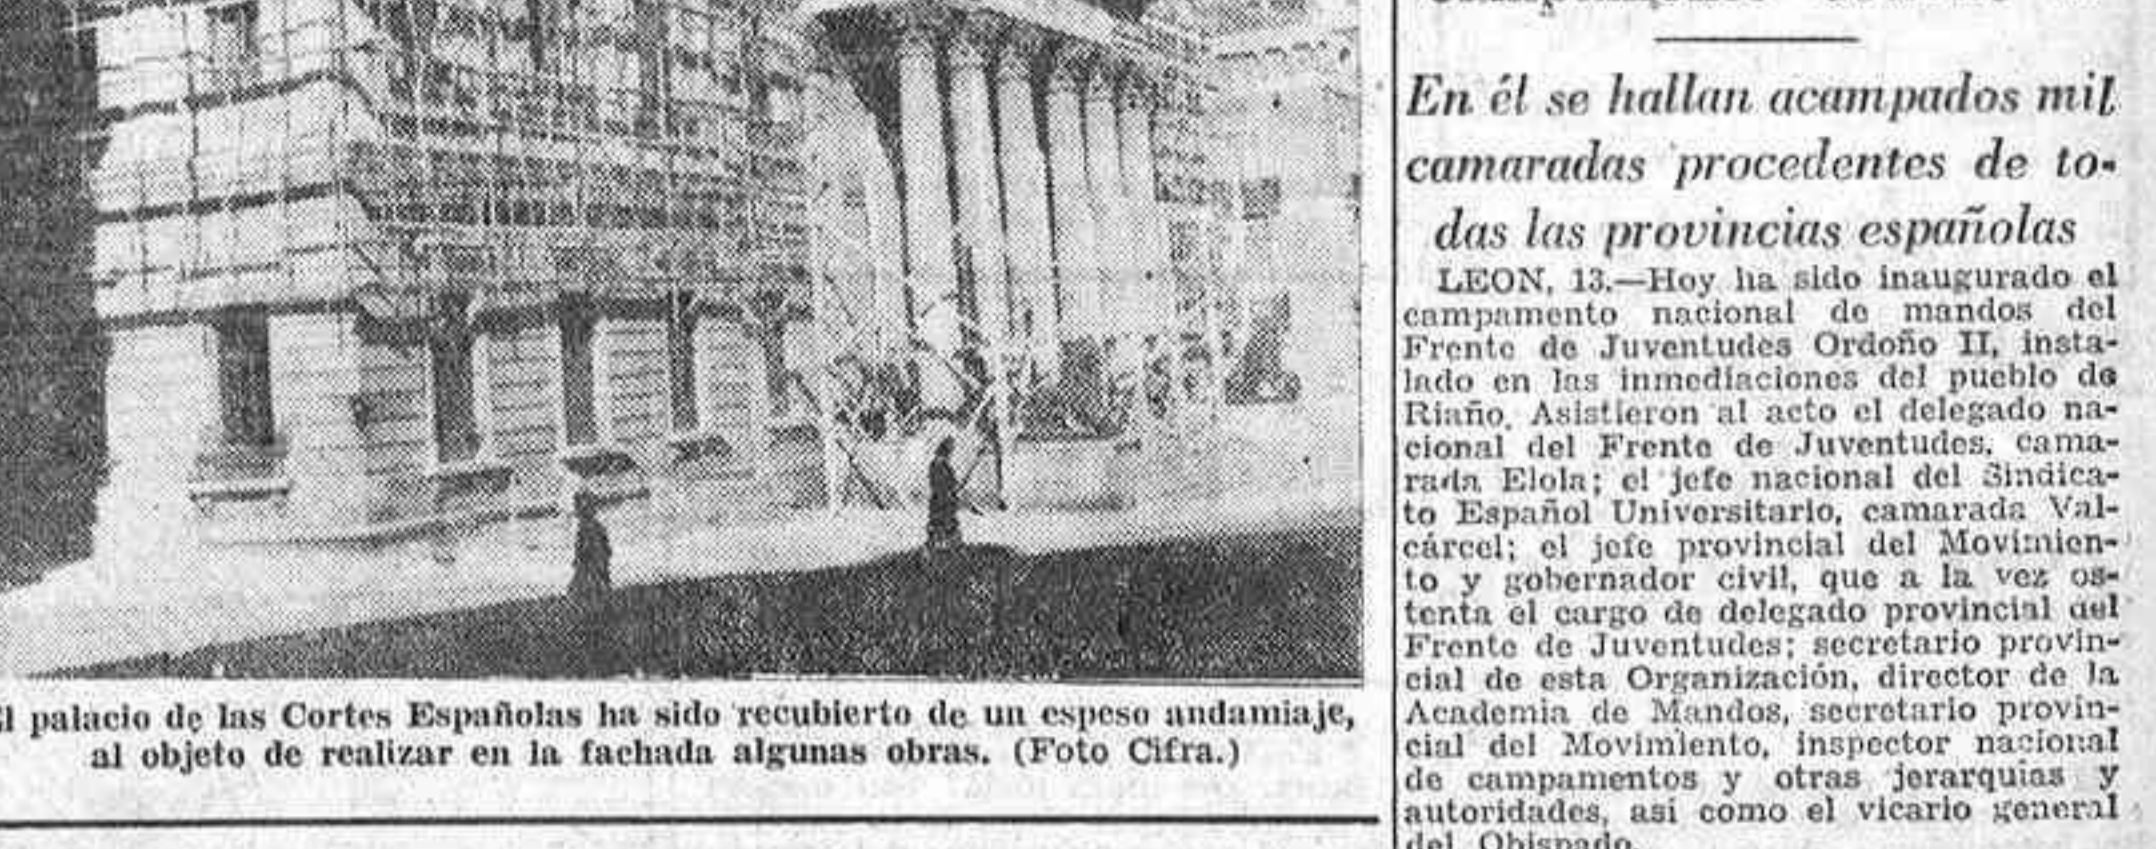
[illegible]l palacio de las Cortes Españolas ha sido recubierto de un espeso andamiaje, al objeto de realizar en la fachada algunas obras. (Foto Cifra.)

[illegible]

En él se hallan acampados mil camaradas procedentes de todas las provincias españolas

LEON, 13.—Hoy ha sido inaugurado el campamento nacional de mandos del Frente de Juventudes Ordoño II, instalado en las inmediaciones del pueblo de Riaño. Asistieron al acto el delegado nacional del Frente de Juventudes, camarada Elola; el jefe nacional del Sindicato Español Universitario, camarada Valcárcel; el jefe provincial del Movimiento y gobernador civil, que a la vez ostenta el cargo de delegado provincial del Frente de Juventudes; secretario provincial de esta Organización, director de la Academia de Mandos, secretario provincial del Movimiento, inspector nacional de campamentos y otras jerarquías y autoridades, así como el vicario general del Obispado.